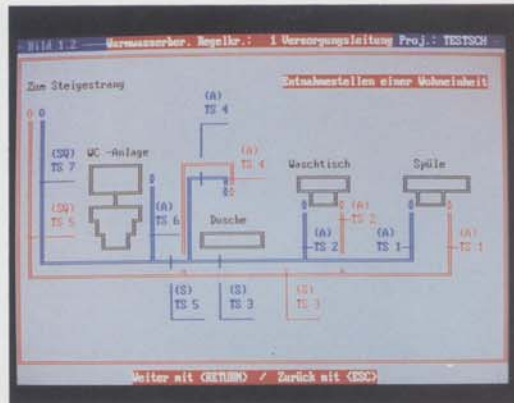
Bild 1.2 — Warmwasserber. Regelkr.: 1 Versorgungsleitung Proj.: TESTSCH

Zum Steigestrang

Entnahmestellen einer Wohneinheit

(A)
TS 4

(A)
TS 4

(SQ)
TS 7

WC -Anlage

Waschtisch

Spüle

(SQ)
TS 5

(A)
TS 6

Dusche

(A)
TS 2

(A)
TS 2

(A)
TS 1

(A)
TS 1

(S)
TS 5

(S)
TS 3

(S)
TS 3

Weiter mit <RETURN> / Zurück mit <ESC>